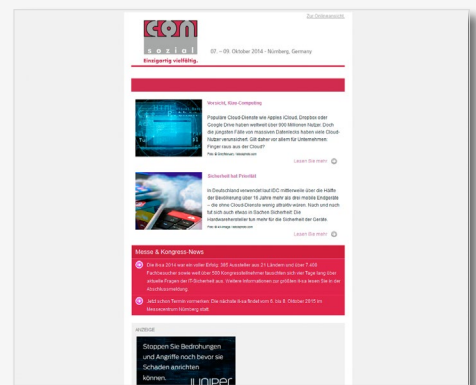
Die Onlineansicht

con
sozial
Einzigartig vielfältig.

07. – 09. Oktober 2014 – Nürnberg, Germany

Vorsicht, Non-Computing

Populäre Cloud-Dienste wie Apples iCloud, Dropbox oder Google Drive haben weltweit über 800 Millionen Nutzer. Doch die jüngsten Fälle von massiven Datenlecks haben viele Cloud-Nutzer verunsichert. Gilt daher vor allem für Unternehmen: Finger raus aus der Cloud?

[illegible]

Lesen Sie mehr

Sicherheit hat Priorität

In Deutschland verwendet laut IDC mittlerweile über die Hälfte der Bevölkerung über 16 Jahre mehr als drei mobile Endgeräte – die ohne Cloud-Dienste wenig attraktiv wären. Nach und nach tut sich auch etwas in Sachen Sicherheit: Die Hardwarehersteller tun mehr für die Sicherheit der Geräte.

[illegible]

Lesen Sie mehr

Messe & Kongress-News

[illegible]

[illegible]

ANZEIGE

Stoppen Sie Bedrohungen und Angriffe noch bevor sie Schaden anrichten können.

JUNIPER